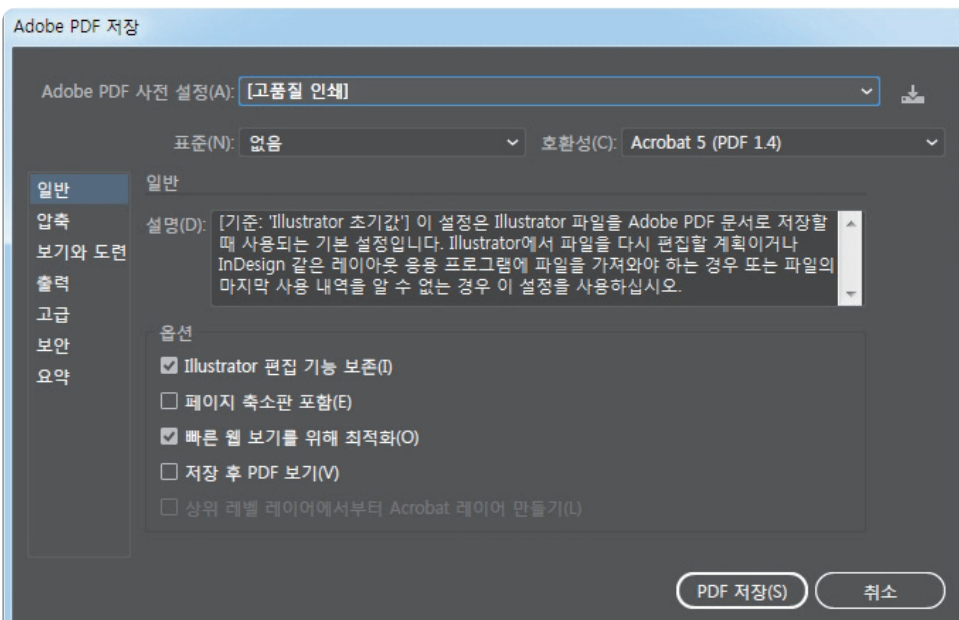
Adobe PDF 저장

Adobe PDF 사전 설정(A): [고품질 인쇄]

표준(N): 없음

호환성(C): Acrobat 5 (PDF 1.4)

일반
압축
보기와 도련
출력
고급
보안
요약

일반

설명(D): [기준: 'Illustrator 초기값'] 이 설정은 Illustrator 파일을 Adobe PDF 문서로 저장할 때 사용되는 기본 설정입니다. Illustrator에서 파일을 다시 편집할 계획이거나 InDesign 같은 레이아웃 응용 프로그램에 파일을 가져와야 하는 경우 또는 파일의 마지막 사용 내역을 알 수 없는 경우 이 설정을 사용하십시오.

옵션

☑ Illustrator 편집 기능 보존(I)

☐ 페이지 축소판 포함(E)

☑ 빠른 웹 보기를 위해 최적화(O)

☐ 저장 후 PDF 보기(V)

☐ 상위 레벨 레이어에서부터 Acrobat 레이어 만들기(L)

PDF 저장(S)

취소